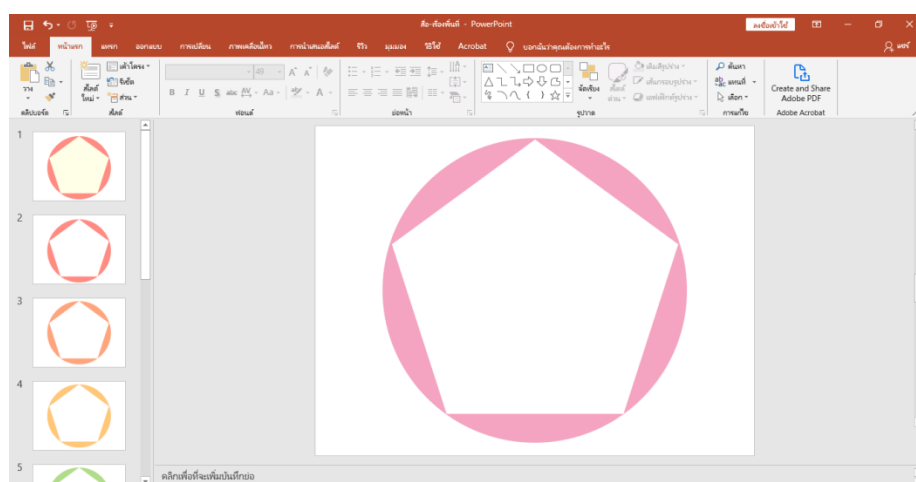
สื่อ-ต้องที่แท้ - PowerPoint

ลงชื่อเข้าใช้

ไฟล์ หน้าแรก แทรก ออกแบบ การเปลี่ยน ภาพเคลื่อนไหว การนำเสนอสไลด์ รีวิว มุมมอง วิธีใช้ Acrobat บอกฉันว่าคุณต้องการทำอะไร

แชร์

วาง สไลด์ใหม่ เค้าโครง รีเซ็ต ส่วน

คลิปบอร์ด สไลด์ ฟอนต์ ย่อหน้า รูปวาด การแก้ไข Adobe Acrobat

จัดเรียง สไตล์ด่วน เติมสีรูปร่าง เส้นกรอบรูปร่าง เอฟเฟกต์รูปร่าง

ค้นหา แทนที่ เลือก

Create and Share Adobe PDF

1

2

3

4

5

คลิกเพื่อเพิ่มบันทึกย่อ